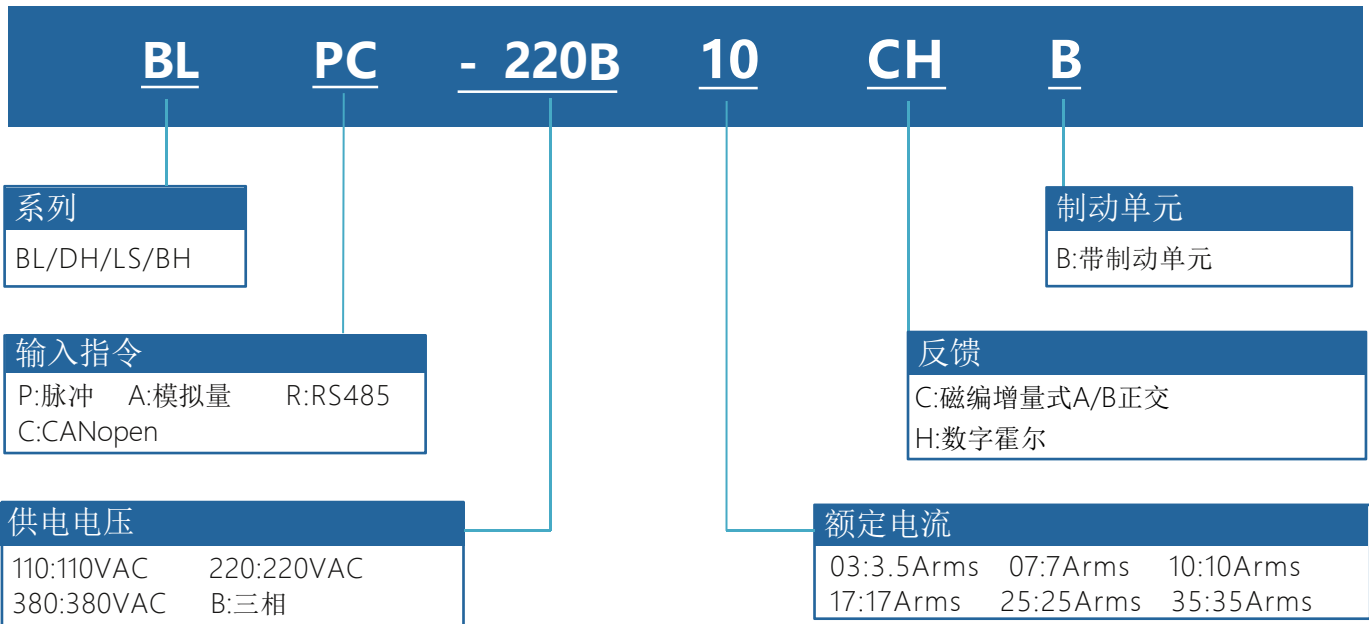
BL PC - 220B 10 CH B

系列
BL/DH/LS/BH

制动单元
B:带制动单元

输入指令
P:脉冲 A:模拟量 R:RS485
C:CANopen

反馈
C:磁编增量式A/B正交
H:数字霍尔

供电电压
110:110VAC 220:220VAC
380:380VAC B:三相

额定电流
03:3.5Arms 07:7Arms 10:10Arms
17:17Arms 25:25Arms 35:35Arms